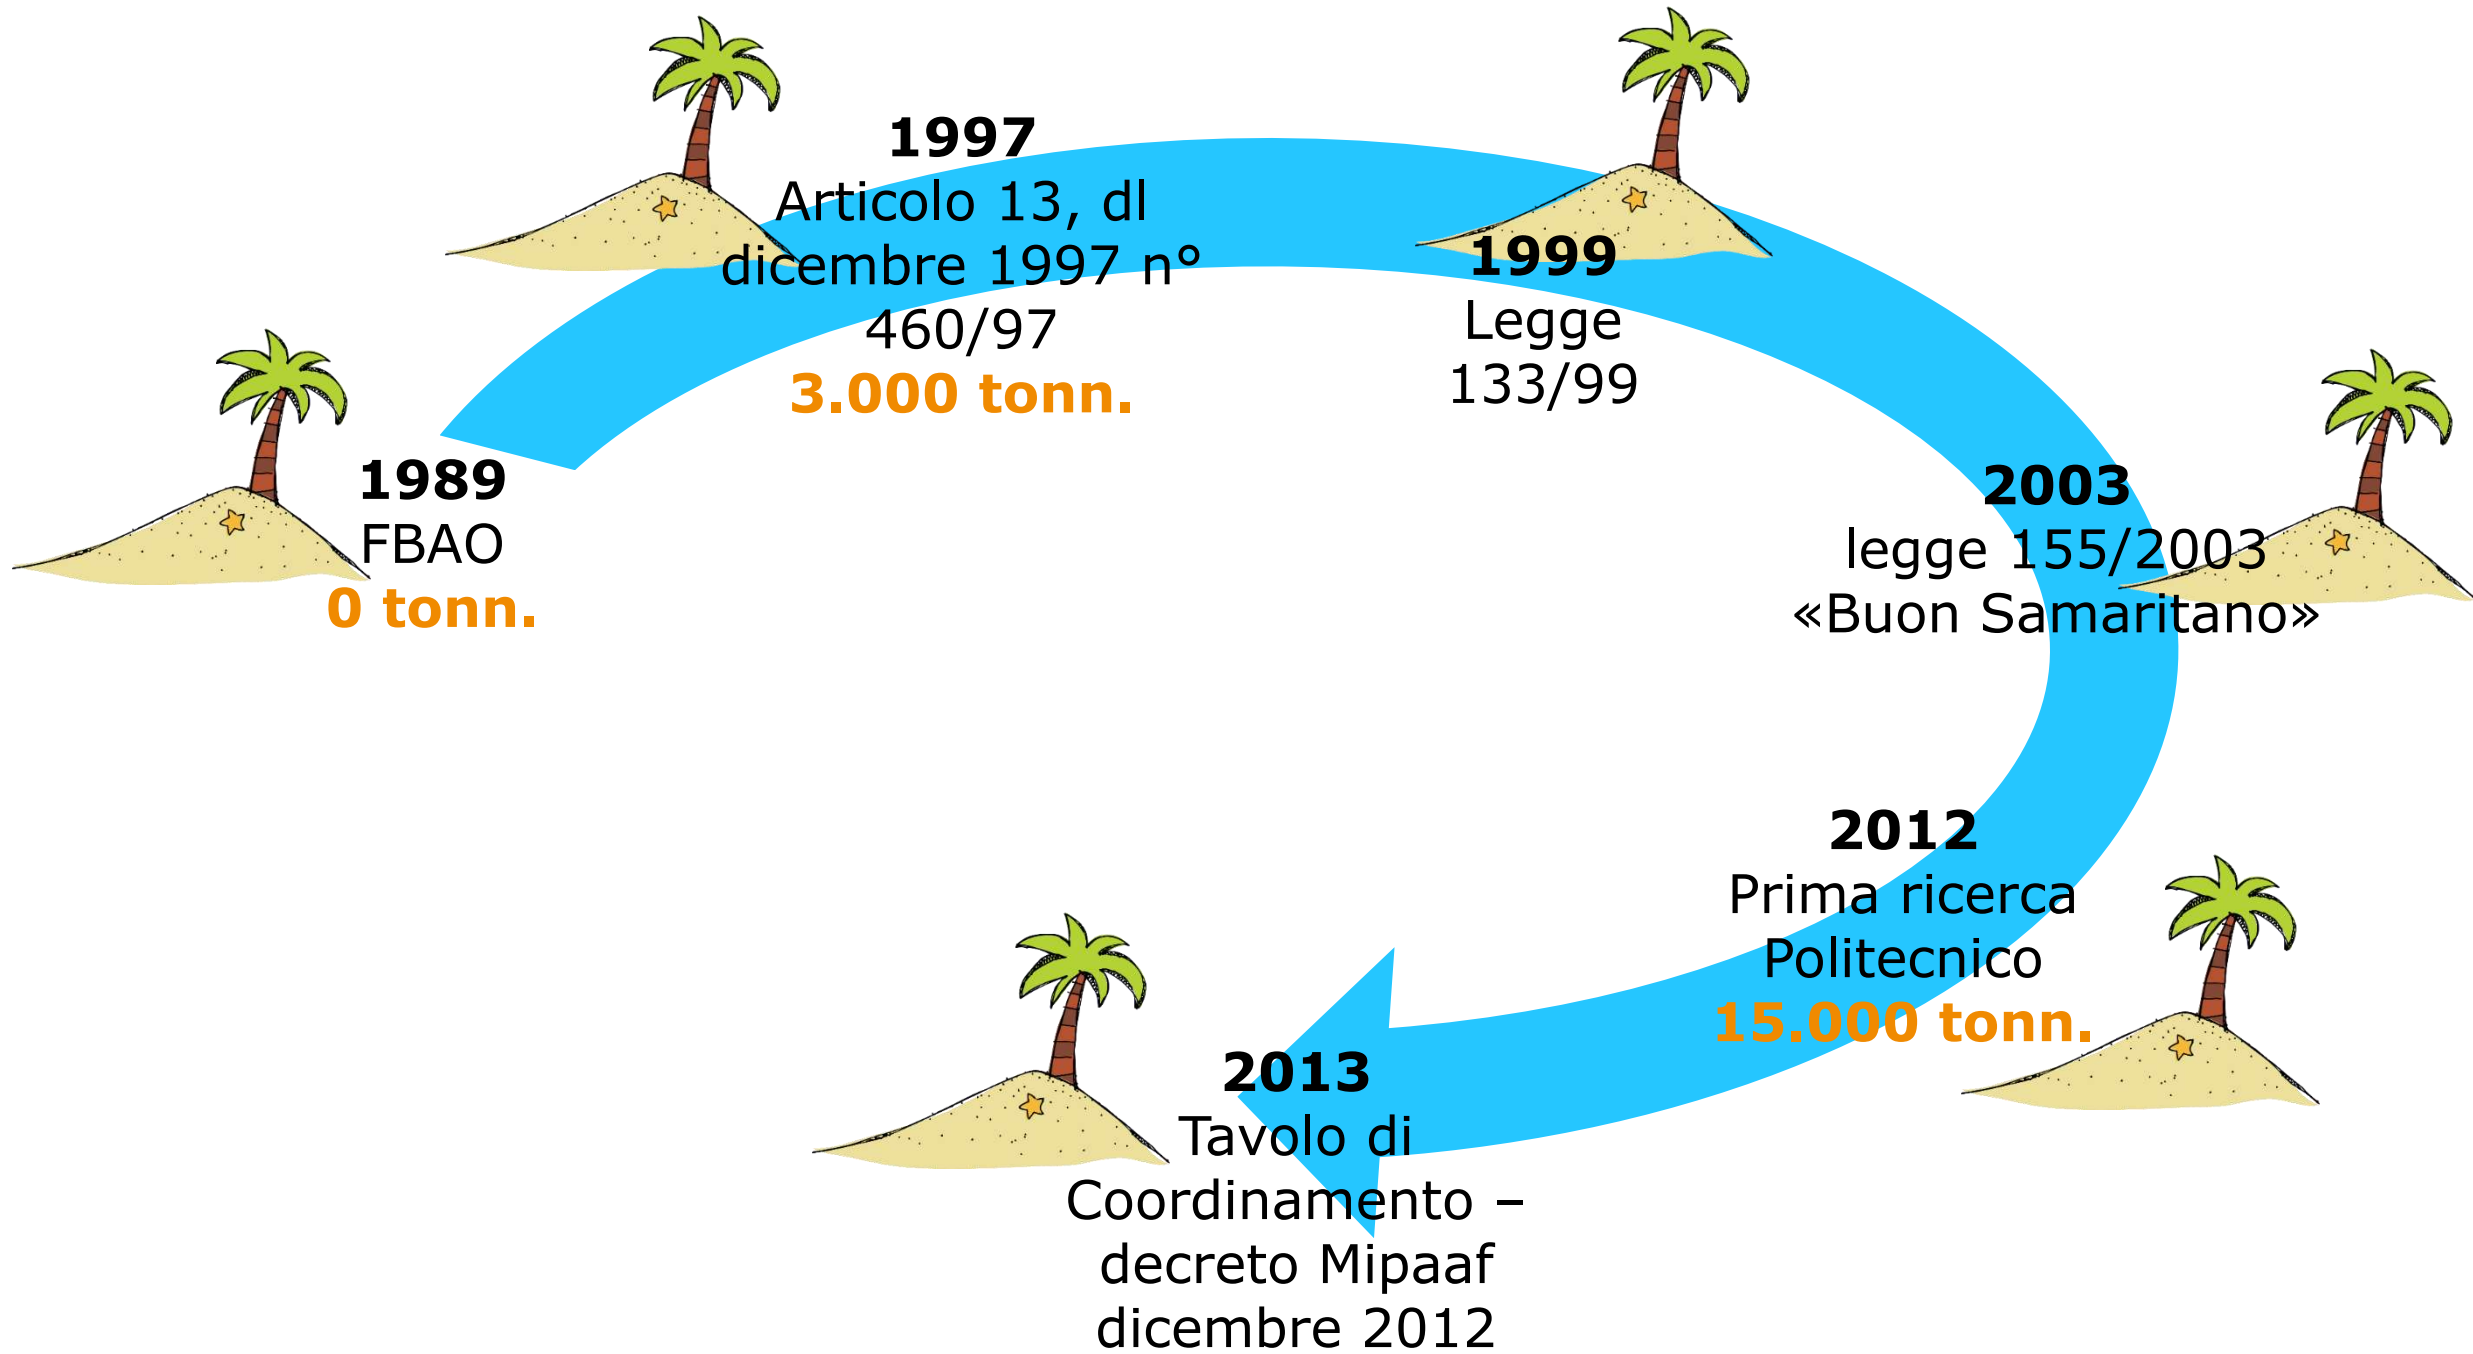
1989
FBAO
0 tonn.

1997
Articolo 13, dl dicembre 1997 n° 460/97
3.000 tonn.

1999
Legge 133/99

2003
legge 155/2003
«Buon Samaritano»

2012
Prima ricerca Politecnico
15.000 tonn.

2013
Tavolo di Coordinamento – decreto Mipaaf dicembre 2012